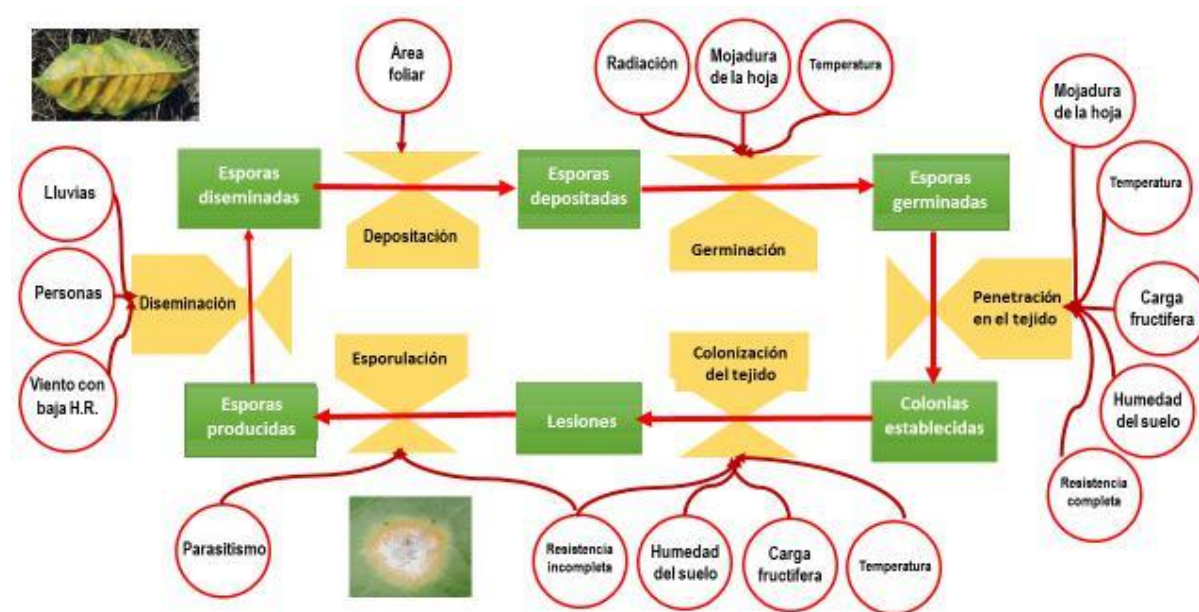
Área foliar

Radiación

Mojadura de la hoja

Temperatura

Mojadura de la hoja

Esporas diseminadas

Depositación

Esporas depositadas

Germinación

Esporas germinadas

Temperatura

Lluvias

Personas

Diseminación

Penetración en el tejido

Carga fructifera

Viento con baja H.R.

Esporulación

Colonización del tejido

Humedad del suelo

Esporas producidas

Lesiones

Colonias establecidas

Resistencia completa

Parasitismo

Resistencia incompleta

Humedad del suelo

Carga fructifera

Temperatura